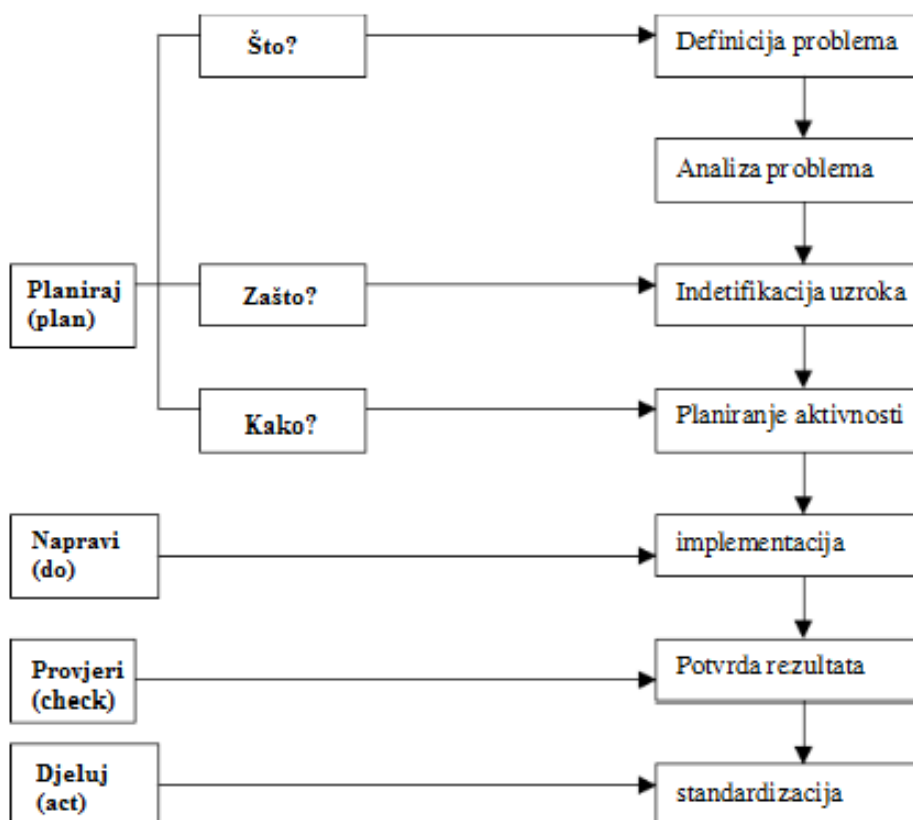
Što?

Definicija problema

Analiza problema

Planiraj (plan)

Zašto?

Indetifikacija uzroka

Kako?

Planiranje aktivnosti

Napravi (do)

implementacija

Provjeri (check)

Potvrda rezultata

Djeluj (act)

standardizacija